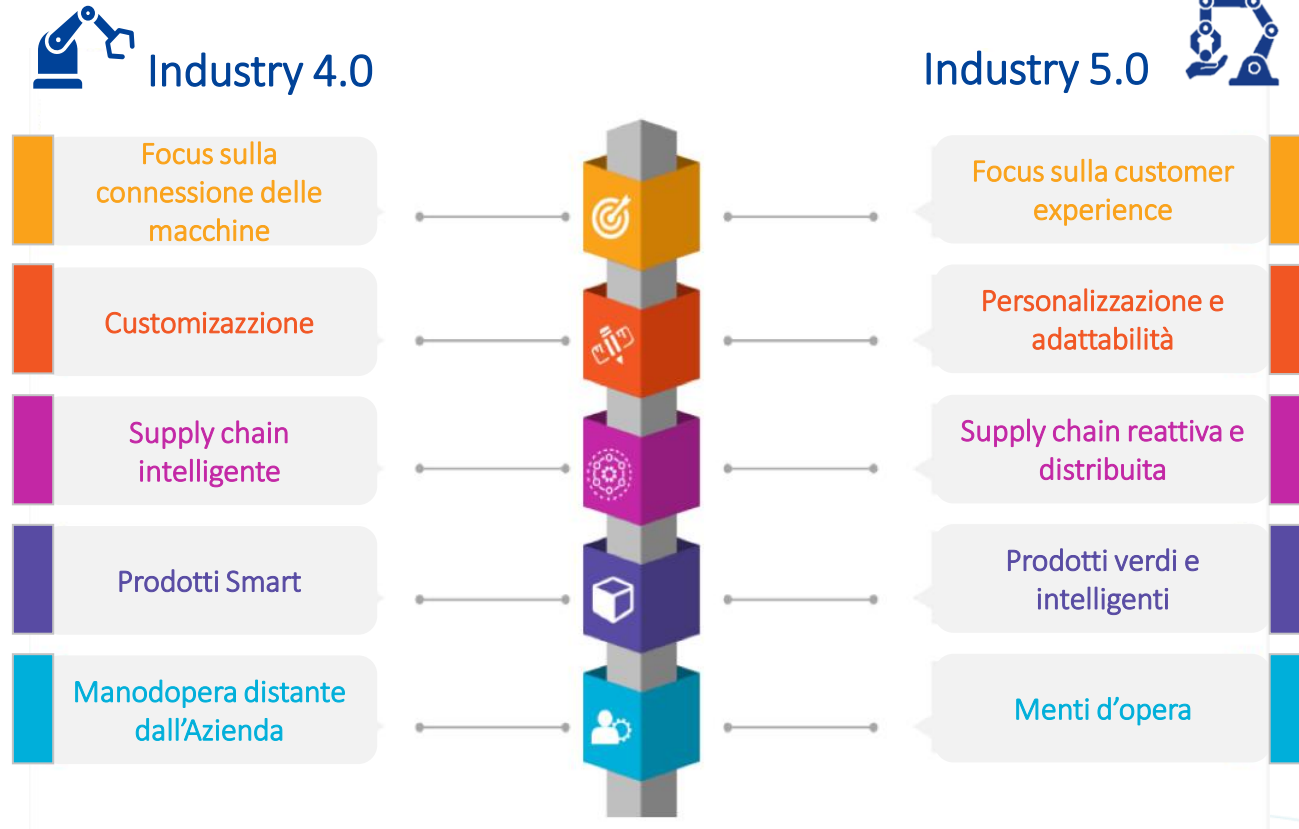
Industry 4.0

Industry 5.0

Focus sulla connessione delle macchine

Focus sulla customer experience

Customizazzione

Personalizzazione e adattabilità

Supply chain intelligente

Supply chain reattiva e distribuita

Prodotti Smart

Prodotti verdi e intelligenti

Manodopera distante dall'Azienda

Menti d'opera